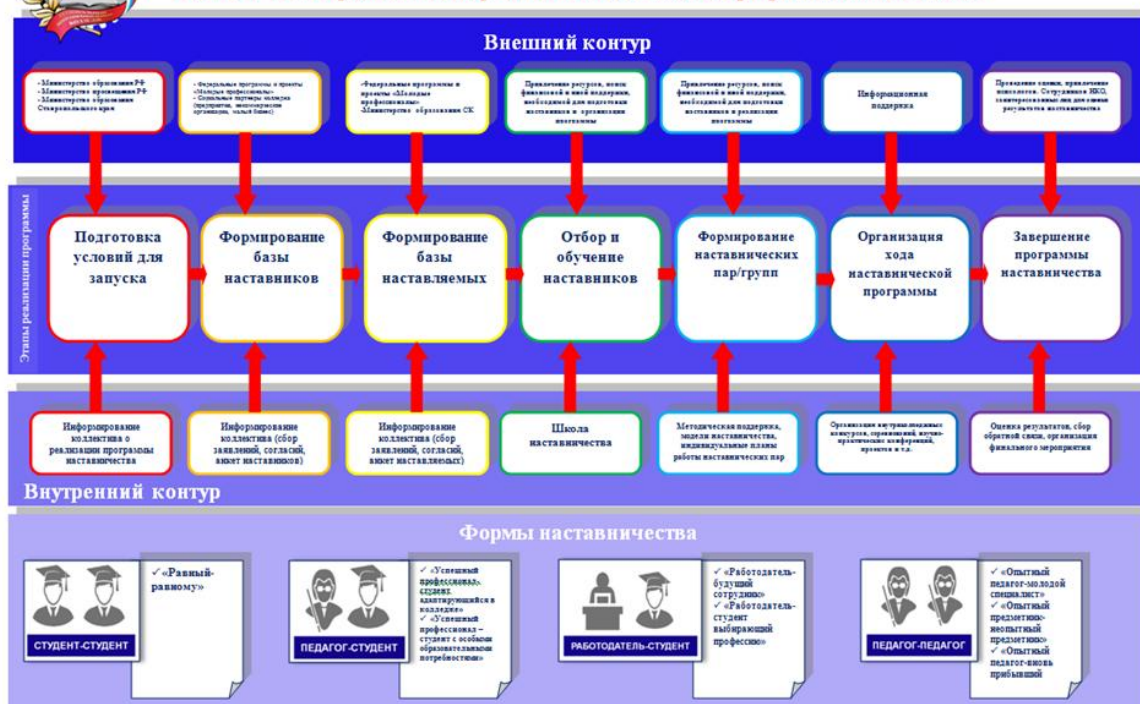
Внешний контур

-Министерство образования РФ
-Министерство просвещения РФ
-Министерство образования Ставропольского края

-Федеральные программы и проекты
-«Молодые профессионалы»
-Социальные партнеры колледжа (предприятия, некоммерческие организации, малый бизнес)

-Федеральные программы и проекты «Молодые профессионалы»
-Министерство образования СК

Привлечение ресурсов, поиск финансовой и иной поддержки, необходимой для подготовки наставников и организации программы

Привлечение ресурсов, поиск финансовой и иной поддержки, необходимой для подготовки наставников и реализации программы

Информационная поддержка

Проведение оценки, привлечение психологов. Сотрудников НКО, заинтересованных лиц для оценки результатов наставничества

Этапы реализации программы

Подготовка условий для запуска

Формирование базы наставников

Формирование базы наставляемых

Отбор и обучение наставников

Формирование наставнических пар/групп

Организация хода наставнической программы

Завершение программы наставничества

Информирование коллектива о реализации программы наставничества

Информирование коллектива (сбор заявлений, согласий, анкет наставников)

Информирование коллектива (сбор заявлений, согласий, анкет наставляемых)

Школа наставничества

Методическая поддержка, модели наставничества, индивидуальные планы работы наставнических пар

Организация внутриколледжных конкурсов, соревнований, научно-практических конференций, проектов и т.д.

Оценка результатов, сбор обратной связи, организация финального мероприятия

Внутренний контур

Формы наставничества

СТУДЕНТ-СТУДЕНТ
✓ «Равный-равному»

ПЕДАГОГ-СТУДЕНТ
✓ «Успешный профессионал-студент адаптирующийся в колледже»
✓ «Успешный профессионал – студент с особыми образовательными потребностями»

РАБОТОДАТЕЛЬ-СТУДЕНТ
✓ «Работодатель-будущий сотрудник»
✓ «Работодатель-студент выбирающий профессию»

ПЕДАГОГ-ПЕДАГОГ
✓ «Опытный педагог-молодой специалист»
✓ «Опытный предметник-неопытный предметник»
✓ «Опытный педагог-вновь прибывший